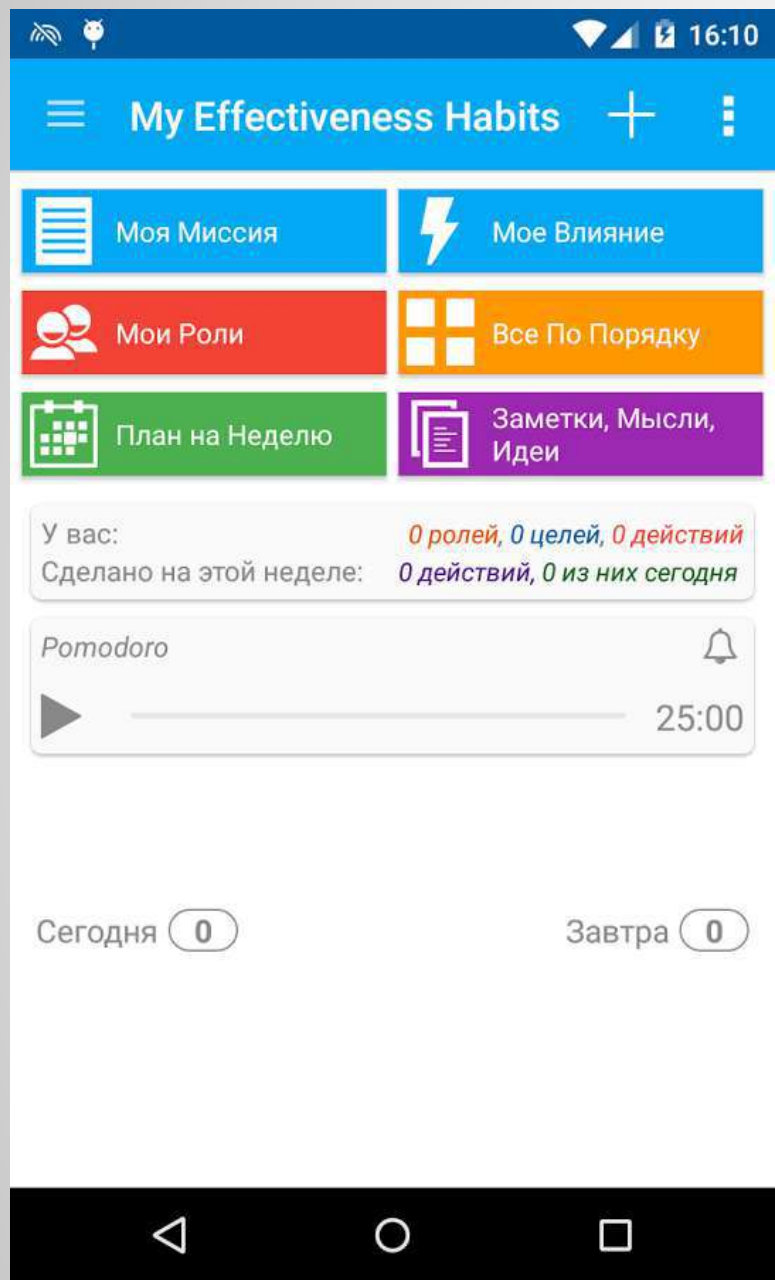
16:10

My Effectiveness Habits

Моя Миссия

Мое Влияние

Мои Роли

Все По Порядку

План на Неделю

Заметки, Мысли, Идеи

У вас: 0 ролей, 0 целей, 0 действий

Сделано на этой неделе: 0 действий, 0 из них сегодня

Pomodoro

25:00

Сегодня 0

Завтра 0